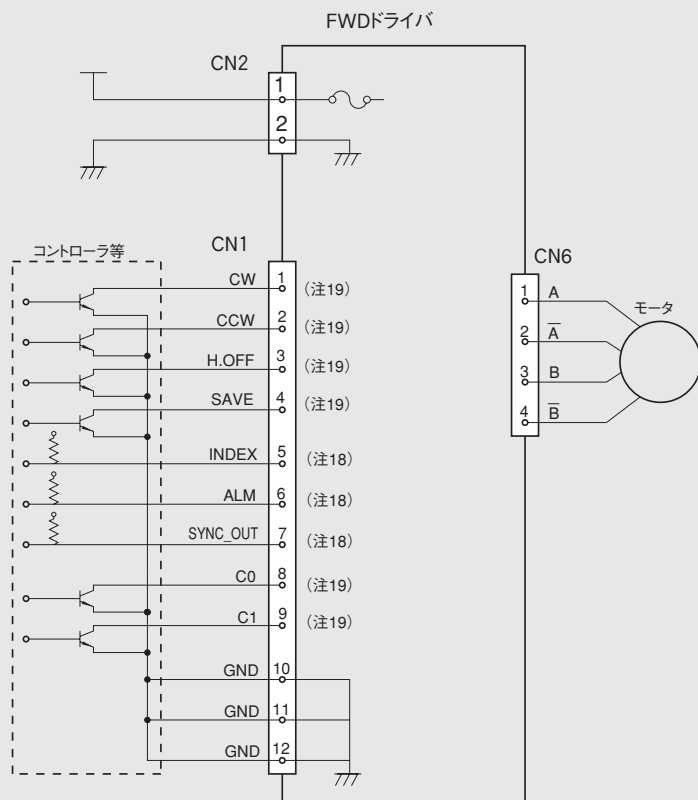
FWDドライバ

CN2

1

2

コントローラ等

CN1

CW 1 (注19)

CCW 2 (注19)

H.OFF 3 (注19)

SAVE 4 (注19)

INDEX 5 (注18)

ALM 6 (注18)

SYNC_OUT 7 (注18)

C0 8 (注19)

C1 9 (注19)

GND 10

GND 11

GND 12

CN6

1 A

2 $\overline{A}$

3 B

4 $\overline{B}$

モータ